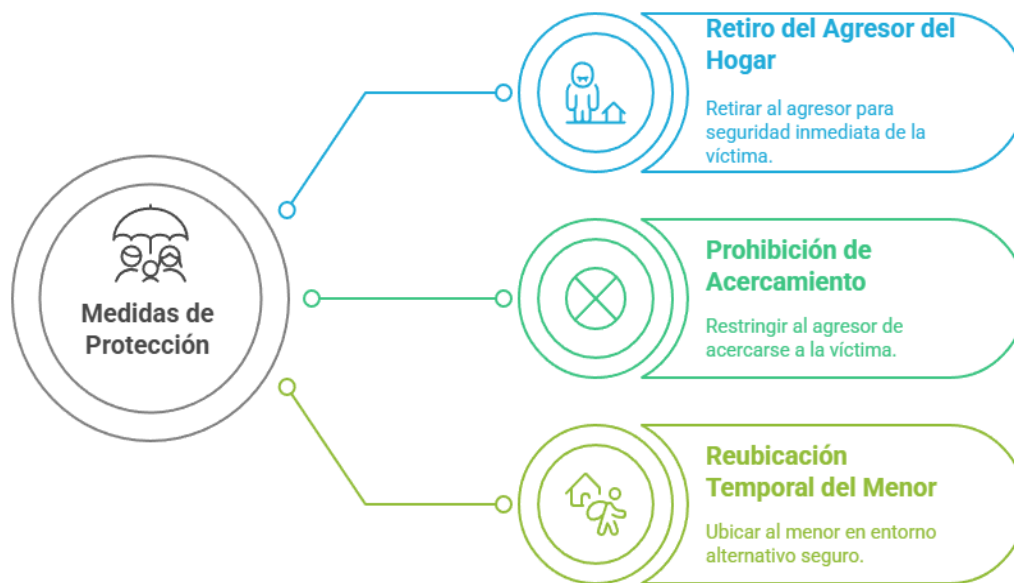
Medidas de Protección

Retiro del Agresor del Hogar

Retirar al agresor para seguridad inmediata de la víctima.

Prohibición de Acercamiento

Restringir al agresor de acercarse a la víctima.

Reubicación Temporal del Menor

Ubicar al menor en entorno alternativo seguro.